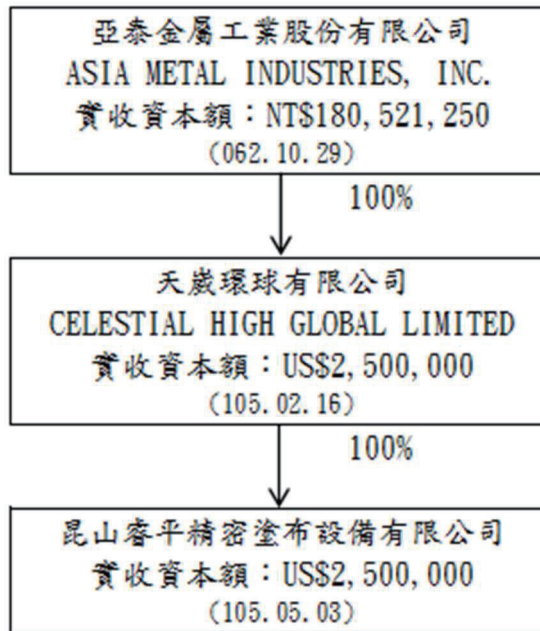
亞泰金屬工業股份有限公司
ASIA METAL INDUSTRIES, INC.
實收資本額：NT$180,521,250
(062.10.29)

100%

天崴環球有限公司
CELESTIAL HIGH GLOBAL LIMITED
實收資本額：US$2,500,000
(105.02.16)

100%

昆山睿平精密塗布設備有限公司
實收資本額：US$2,500,000
(105.05.03)